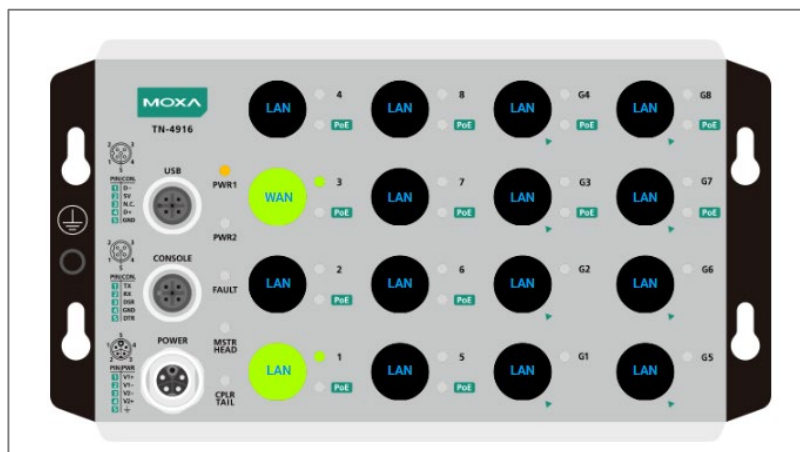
MOXA
TN-4916

PIN USB
1 D-
2 5V
3 N.C.
4 D+
5 GND

USB

PIN CONSOLE
1 TX
2 RX
3 DSR
4 GND
5 DTR

CONSOLE

PIN PWR
1 V1+
2 V1-
3 V2-
4 V2+
5 ⏚

POWER

PWR1
PWR2
FAULT
MSTR HEAD
CPLR TAIL

LAN 4 PoE
LAN 8 PoE
LAN G4 PoE
LAN G8 PoE
WAN 3 PoE
LAN 7 PoE
LAN G3 PoE
LAN G7 PoE
LAN 2 PoE
LAN 6 PoE
LAN G2
LAN G6
LAN 1 PoE
LAN 5 PoE
LAN G1
LAN G5